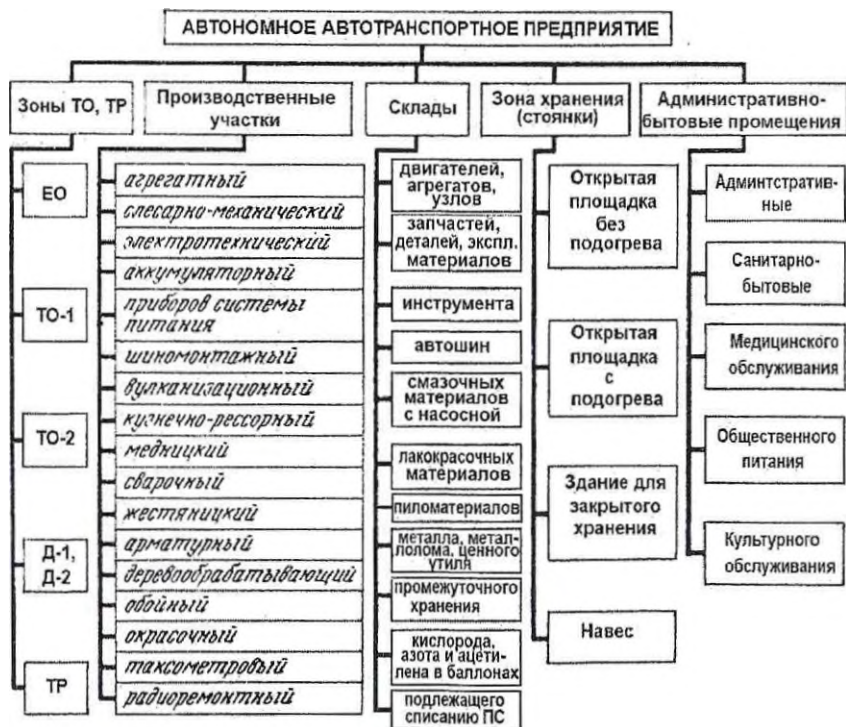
АВТОНОМНОЕ АВТОТРАНСПОРТНОЕ ПРЕДПРИЯТИЕ

Зоны ТО, ТР

ЕО

ТО-1

ТО-2

Д-1, Д-2

ТР

Производственные участки

агрегатный

слесарно-механический

электротехнический

аккумуляторный

приборов системы питания

шиномонтажный

вулканизационный

кузнечно-рессорный

медницкий

сварочный

жестяницкий

арматурный

деревообрабатывающий

обойный

окрасочный

таксометровый

радиоремонтный

Склады

двигателей, агрегатов, узлов

запчастей, деталей, экспл. материалов

инструмента

автошин

смазочных материалов с насосной

лакокрасочных материалов

пиломатериалов

металла, металлолома, ценного утиля

промежуточного хранения

кислорода, азота и ацетилена в баллонах

подлежащего списанию ПС

Зона хранения (стоянки)

Открытая площадка без подогрева

Открытая площадка с подогрева

Здание для закрытого хранения

Навес

Административно-бытовые промещения

Админтстративные

Санитарно-бытовые

Медицинского обслуживания

Общественного питания

Культурного обслуживания